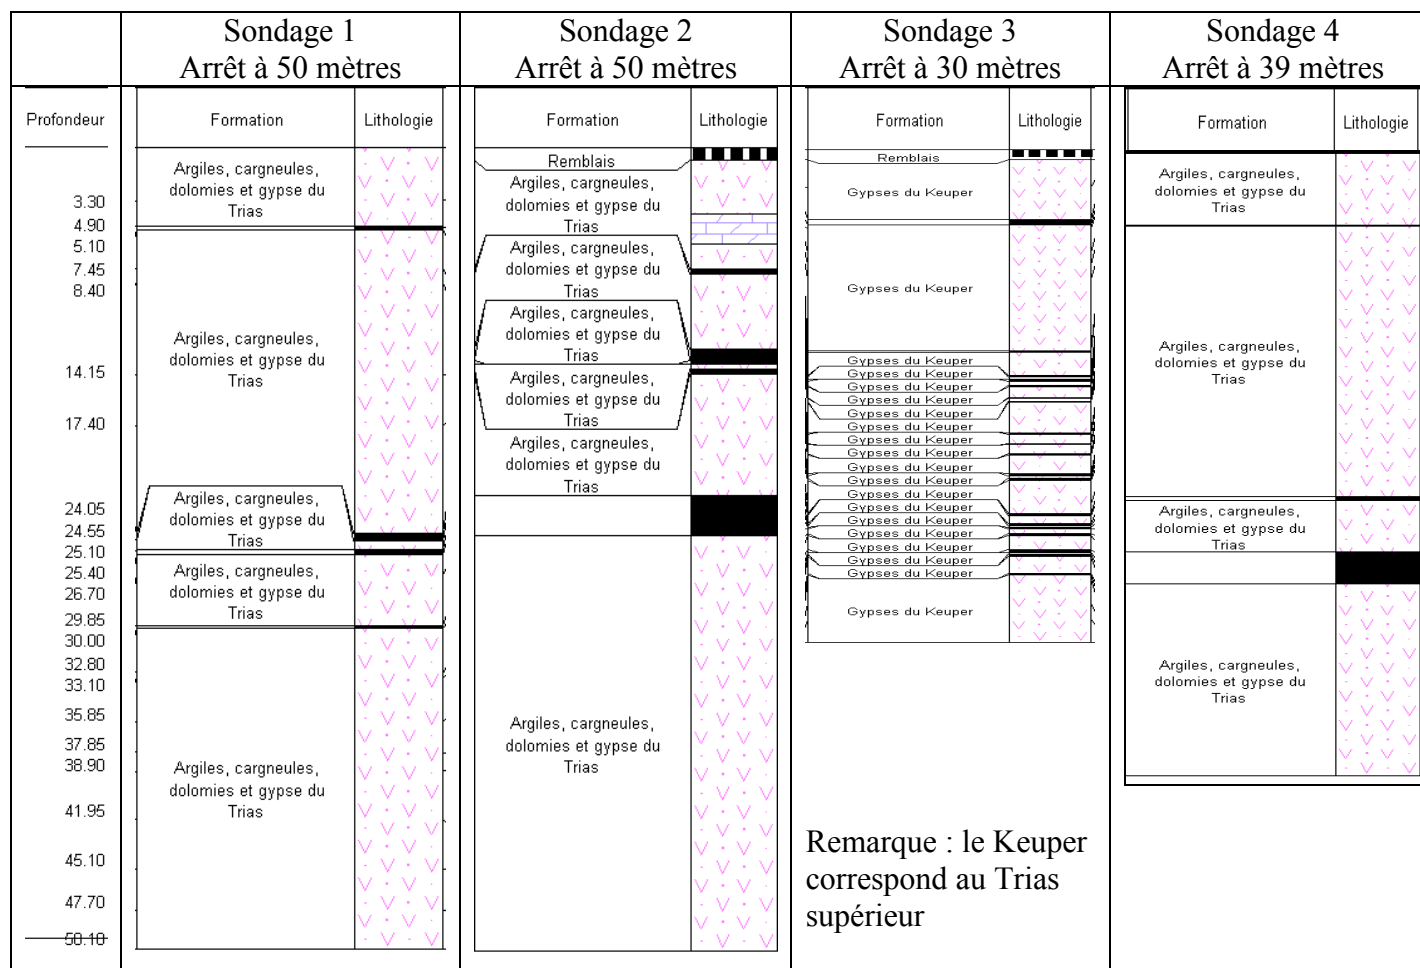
| | Sondage 1 Arrêt à 50 mètres | Sondage 2 Arrêt à 50 mètres | Sondage 3 Arrêt à 30 mètres | Sondage 4 Arrêt à 39 mètres |
|---|---|---|---|---|

Profondeur
3.30
4.90
5.10
7.45
8.40
14.15
17.40
24.05
24.55
25.10
25.40
26.70
29.85
30.00
32.80
33.10
35.85
37.85
38.90
41.95
45.10
47.70
50.10

Sondage 1
Formation | Lithologie
Argiles, cargneules, dolomies et gypse du Trias
Argiles, cargneules, dolomies et gypse du Trias
Argiles, cargneules, dolomies et gypse du Trias
Argiles, cargneules, dolomies et gypse du Trias
Argiles, cargneules, dolomies et gypse du Trias

Sondage 2
Formation | Lithologie
Remblais
Argiles, cargneules, dolomies et gypse du Trias
Argiles, cargneules, dolomies et gypse du Trias
Argiles, cargneules, dolomies et gypse du Trias
Argiles, cargneules, dolomies et gypse du Trias
Argiles, cargneules, dolomies et gypse du Trias
Argiles, cargneules, dolomies et gypse du Trias

Sondage 3
Formation | Lithologie
Remblais
Gypses du Keuper
Gypses du Keuper
Gypses du Keuper
Gypses du Keuper
Gypses du Keuper
Gypses du Keuper
Gypses du Keuper
Gypses du Keuper
Gypses du Keuper
Gypses du Keuper
Gypses du Keuper
Gypses du Keuper
Gypses du Keuper
Gypses du Keuper
Gypses du Keuper
Gypses du Keuper
Gypses du Keuper
Gypses du Keuper
Gypses du Keuper

Remarque : le Keuper correspond au Trias supérieur

Sondage 4
Formation | Lithologie
Argiles, cargneules, dolomies et gypse du Trias
Argiles, cargneules, dolomies et gypse du Trias
Argiles, cargneules, dolomies et gypse du Trias
Argiles, cargneules, dolomies et gypse du Trias